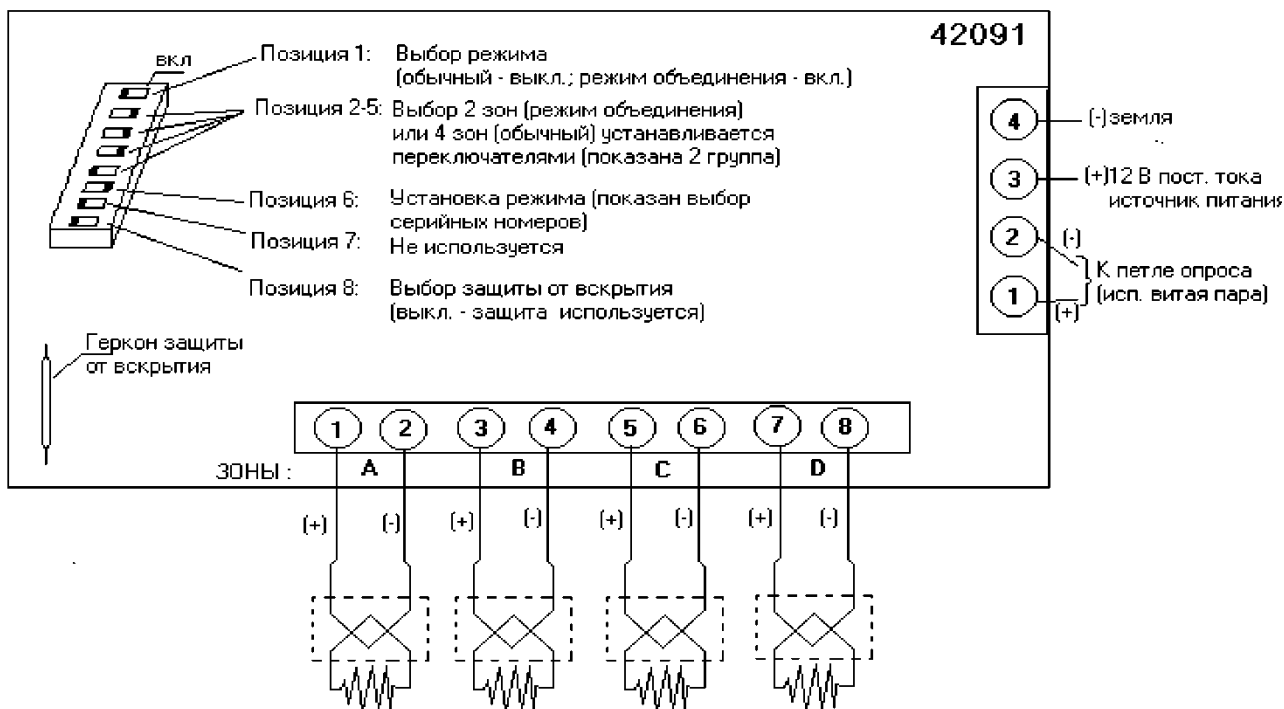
42091

вкл

Позиция 1: Выбор режима (обычный - выкл.; режим объединения - вкл.)

Позиция 2-5: Выбор 2 зон (режим объединения) или 4 зон (обычный) устанавливается переключателями (показана 2 группа)

Позиция 6: Установка режима (показан выбор серийных номеров)

Позиция 7: Не используется

Позиция 8: Выбор защиты от вскрытия (выкл. - защита используется)

Геркон защиты от вскрытия

4 (-)земля

3 (+)12 В пост. тока источник питания

2 (-)

1 (+)

К петле опроса (исп. витая пара)

1 2 3 4 5 6 7 8

ЗОНЫ : A B C D

(+) (-) (+) (-) (+) (-) (+) (-)